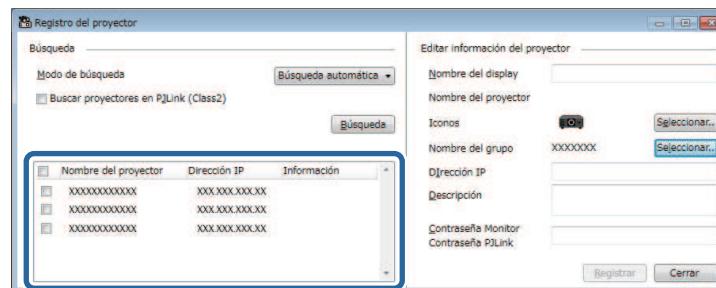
Registro del proyector

Búsqueda

Modo de búsqueda

Búsqueda automática

Buscar proyectores en PJLink (Class2)

Búsqueda

| | Nombre del proyector | Dirección IP | Información |
|---|---|---|---|
| | XXXXXXXXXXXX | XXX.XXX.XXX.XX | |
| | XXXXXXXXXXXX | XXX.XXX.XXX.XX | |
| | XXXXXXXXXXXX | XXX.XXX.XXX.XX | |

Editar información del proyector

Nombre del display

Nombre del proyector

Iconos

Seleccionar...

Nombre del grupo

XXXXXXX

Seleccionar...

Dirección IP

Descripción

Contraseña Monitor

Contraseña PJLink

Registrar

Cerrar